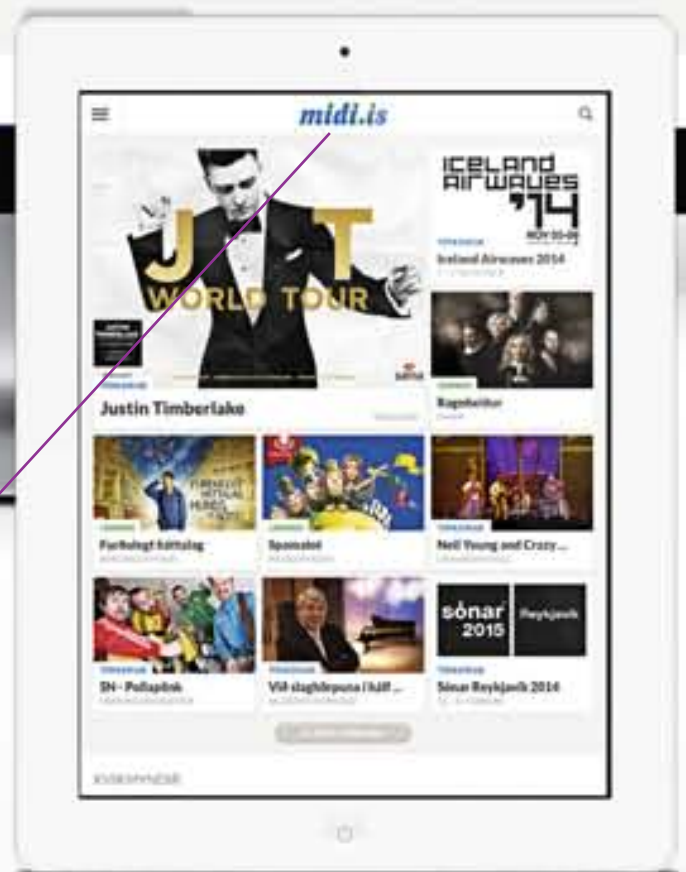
midi.is

J T
WORLD TOUR

Justin Timberlake

ICELAND AIRWAVES '14
NOV 05-09
TÓNLEIKAR
Iceland Airwaves 2014

Ragnheiður

Furðulegt háttalag

Spamalot

TÓNLEIKAR
Neil Young and Crazy ...

TÓNLEIKAR
SN - Pollapönk

TÓNLEIKAR
Við slaghörpuna í kölf ...

sónar 2015
Reykjavík
TÓNLEIKAR
Sónar Reykjavík 2014

KVIKMYNDIR